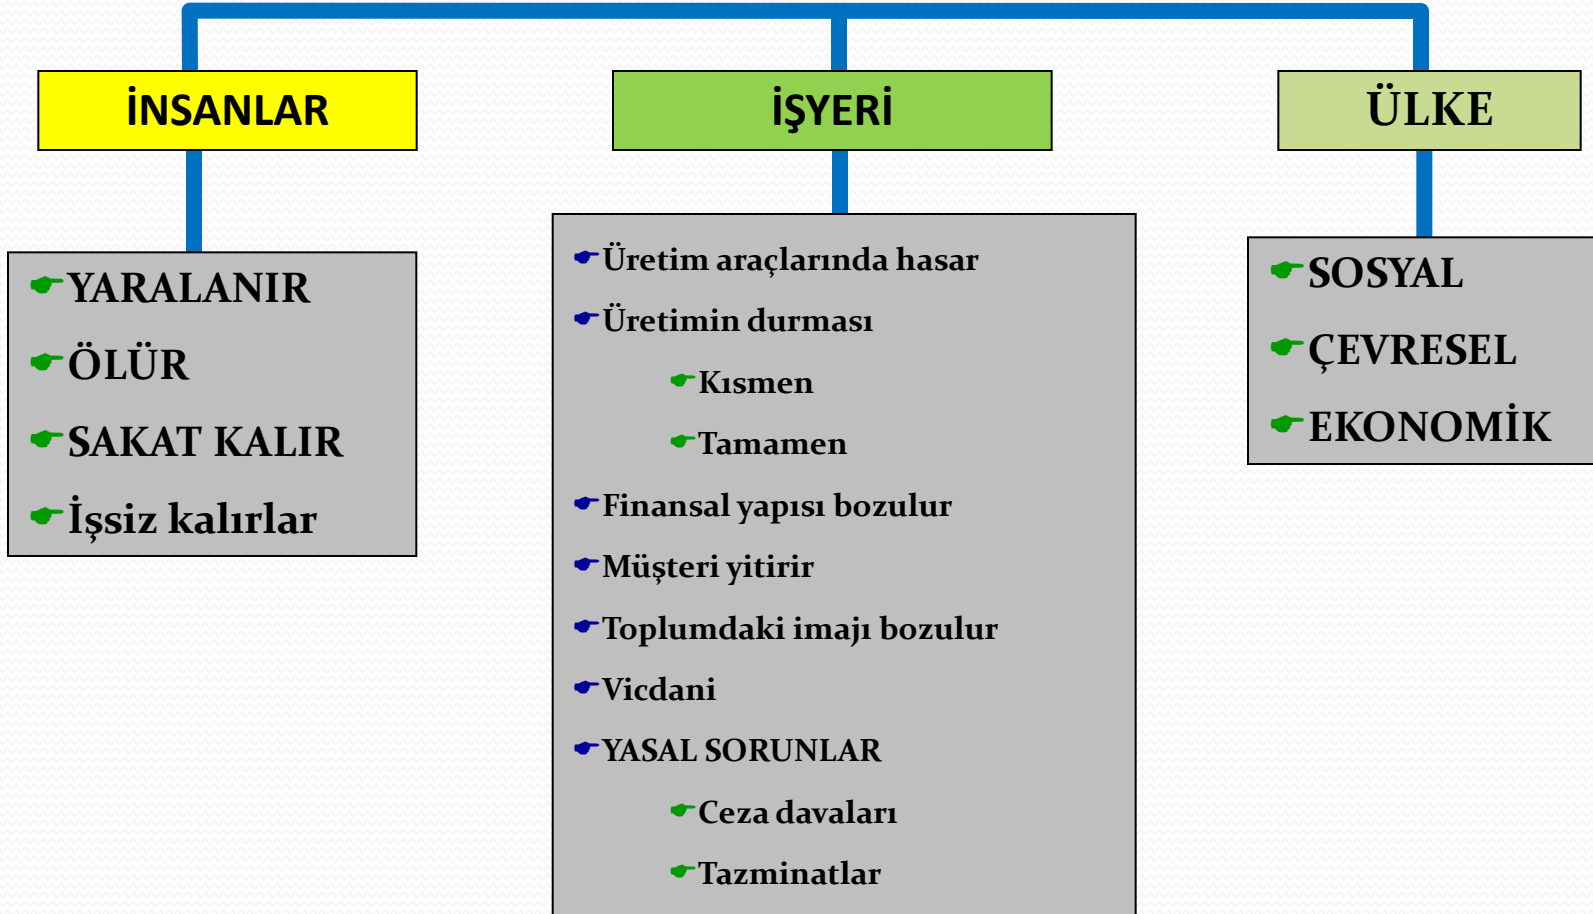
İNSANLAR

YARALANIR
ÖLÜR
SAKAT KALIR
İşsiz kalırlar

İŞYERİ

Üretim araçlarında hasar
Üretimin durması
Kısmen
Tamamen
Finansal yapısı bozulur
Müşteri yitirir
Toplumdaki imajı bozulur
Vicdani
YASAL SORUNLAR
Ceza davaları
Tazminatlar

ÜLKE

SOSYAL
ÇEVRESEL
EKONOMİK